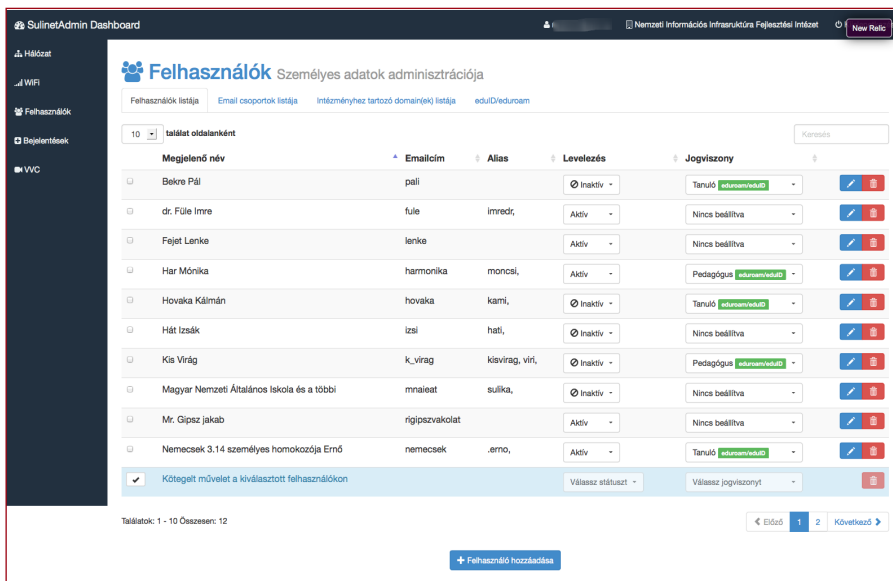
SulinetAdmin Dashboard

Nemzeti Információs Infrasruktúra Fejlesztési Intézet

New Relic

Hálózat
WiFi
Felhasználók
Bejelentések
VVC

Felhasználók Személyes adatok adminisztrációja

Felhasználók listája | Email csoportok listája | Intézményhez tartozó domain(ek) listája | eduID/eduroam

10 találat oldalanként

Keresés

| | Megjelenő név | Emailcím | Alias | Levelezés | Jogviszony | |
|---|---|---|---|---|---|---|
| | Bekre Pál | pali | | Inaktív | Tanuló eduroam/eduID | |
| | dr. Füle Imre | fule | imredr, | Aktív | Nincs beállítva | |
| | Fejet Lenke | lenke | | Aktív | Nincs beállítva | |
| | Har Mónika | harmonika | moncsi, | Aktív | Pedagógus eduroam/eduID | |
| | Hovaka Kálmán | hovaka | kami, | Inaktív | Tanuló eduroam/eduID | |
| | Hát Izsák | izsi | hati, | Inaktív | Nincs beállítva | |
| | Kis Virág | k_virag | kisvirag, viri, | Inaktív | Pedagógus eduroam/eduID | |
| | Magyar Nemzeti Általános Iskola és a többi | mnaieat | sulika, | Inaktív | Nincs beállítva | |
| | Mr. Gipsz jakab | rigipszvakolat | | Aktív | Nincs beállítva | |
| | Nemecsek 3.14 személyes homokozója Ernő | nemecsek | .erno, | Aktív | Tanuló eduroam/eduID | |
| ✔ | Kötegelt művelet a kiválasztott felhasználókon | | | Válassz státuszt | Válassz jogviszonyt | |

Találatok: 1 - 10 Összesen: 12

Előző 1 2 Következő

+ Felhasználó hozzáadása